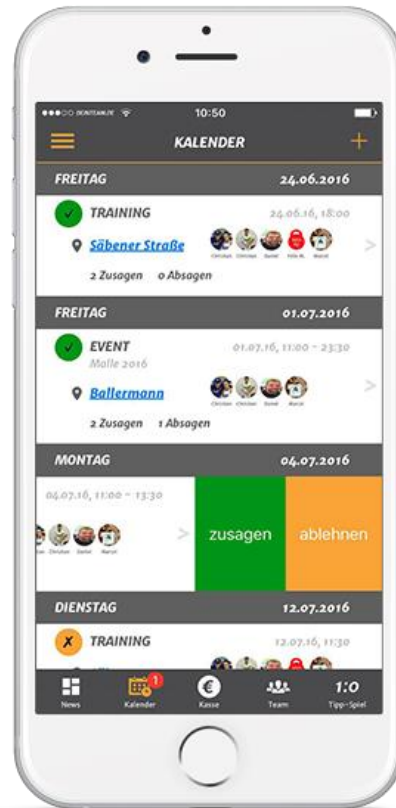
●●●○○ DEINTEAM.DE
10:50
KALENDER
+

FREITAG 24.06.2016
TRAINING 24.06.16, 18:00
Säbener Straße
Christian Christian Daniel Nils M. Marcel
2 Zusagen 0 Absagen

FREITAG 01.07.2016
EVENT 01.07.16, 11:00 - 23:30
Malle 2016
Ballermann
Christian Christian Daniel Marcel
2 Zusagen 1 Absagen

MONTAG 04.07.2016
04.07.16, 11:00 - 13:30
Christian Daniel Marcel
zusagen
ablehnen

DIENSTAG 12.07.2016
TRAINING 12.07.16, 11:30

News
1
Kalender
Kasse
Team
1:0
Tipp-Spiel